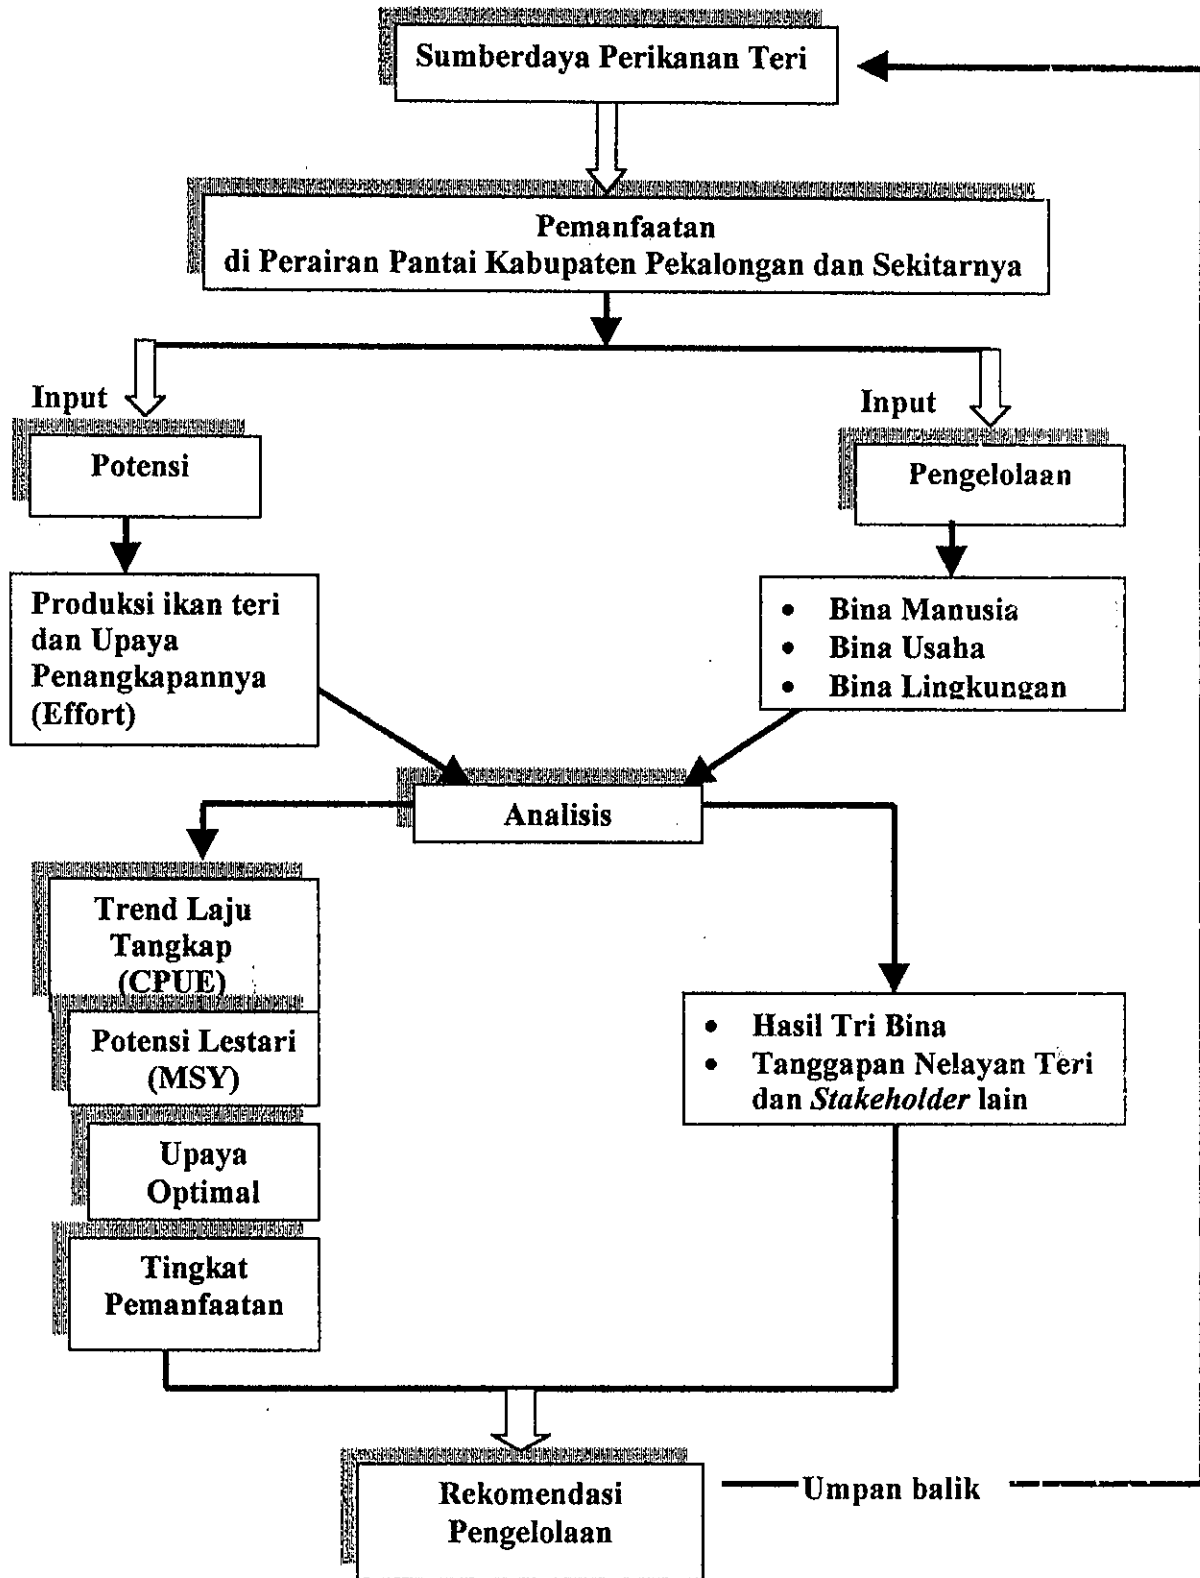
Sumberdaya Perikanan Teri

Pemanfaatan
di Perairan Pantai Kabupaten Pekalongan dan Sekitarnya

Input

Potensi

Produksi ikan teri dan Upaya Penangkapannya (Effort)

Input

Pengelolaan

- Bina Manusia
- Bina Usaha
- Bina Lingkungan

Analisis

Trend Laju Tangkap (CPUE)

Potensi Lestari (MSY)

Upaya Optimal

Tingkat Pemanfaatan

- Hasil Tri Bina
- Tanggapan Nelayan Teri dan *Stakeholder* lain

Rekomendasi Pengelolaan

Umpan balik